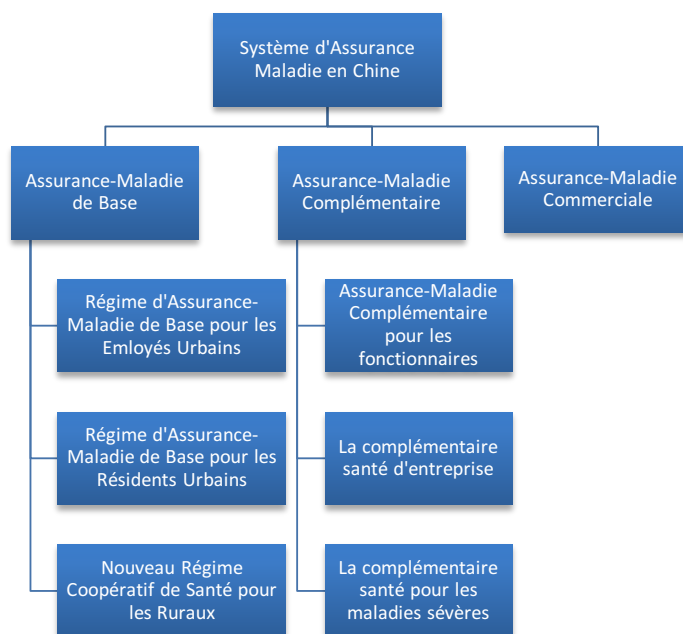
Système d'Assurance Maladie en Chine

Assurance-Maladie de Base

Assurance-Maladie Complémentaire

Assurance-Maladie Commerciale

Régime d'Assurance-Maladie de Base pour les Emloyés Urbains

Régime d'Assurance-Maladie de Base pour les Résidents Urbains

Nouveau Régime Coopératif de Santé pour les Ruraux

Assurance-Maladie Complémentaire pour les fonctionnaires

La complémentaire santé d'entreprise

La complémentaire santé pour les maladies sévères